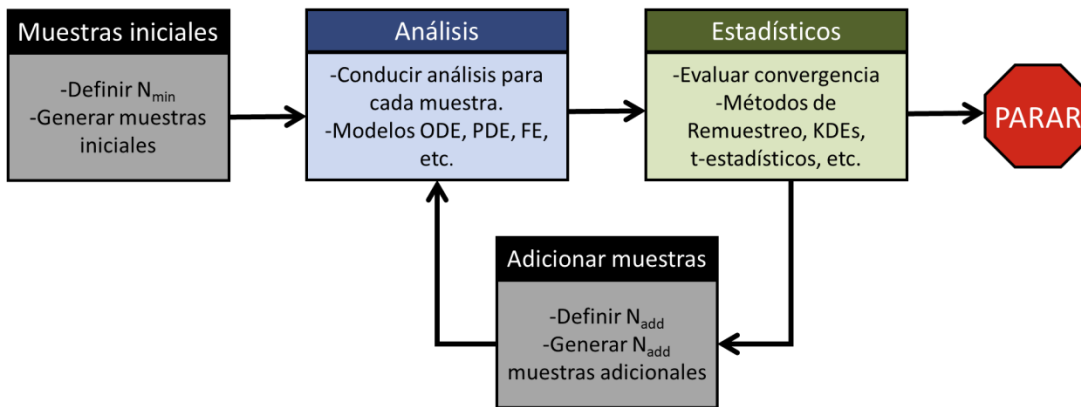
Muestras iniciales

-Definir $N_{min}$
-Generar muestras iniciales

Análisis

-Conducir análisis para cada muestra.
-Modelos ODE, PDE, FE, etc.

Estadísticos

-Evaluar convergencia
-Métodos de Remuestreo, KDEs, t-estadísticos, etc.

PARAR

Adicionar muestras

-Definir $N_{add}$
-Generar $N_{add}$ muestras adicionales